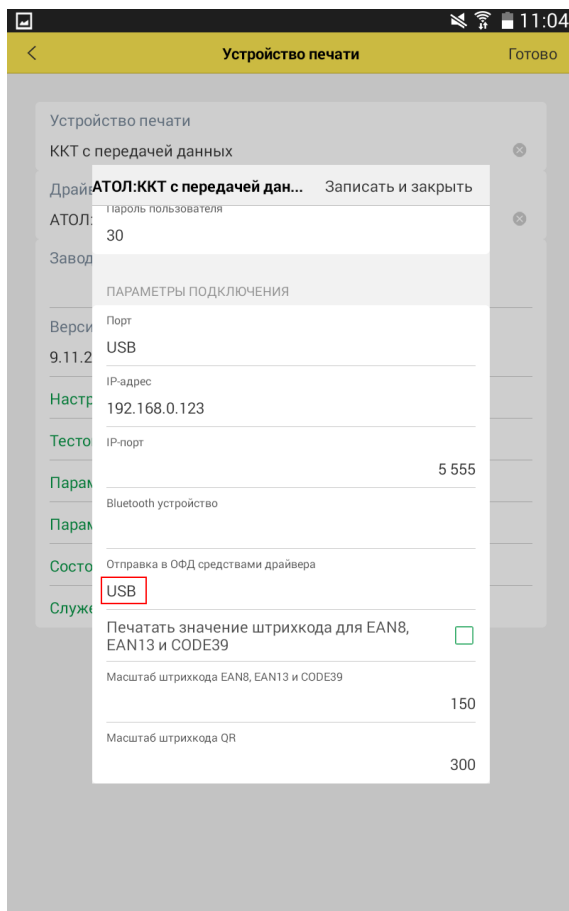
11:04

Устройство печати

Готово

Устройство печати
ККТ с передачей данных

Драй
АТОЛ:

Завод

Верси
9.11.2

Настр

Тесто

Парам

Парам

Состо

Служе

АТОЛ:ККТ с передачей дан...

Записать и закрыть

Пароль пользователя
30

ПАРАМЕТРЫ ПОДКЛЮЧЕНИЯ

Порт
USB

IP-адрес
192.168.0.123

IP-порт
5 555

Bluetooth устройство

Отправка в ОФД средствами драйвера
USB

Печатать значение штрихкода для EAN8, EAN13 и CODE39

Масштаб штрихкода EAN8, EAN13 и CODE39
150

Масштаб штрихкода QR
300